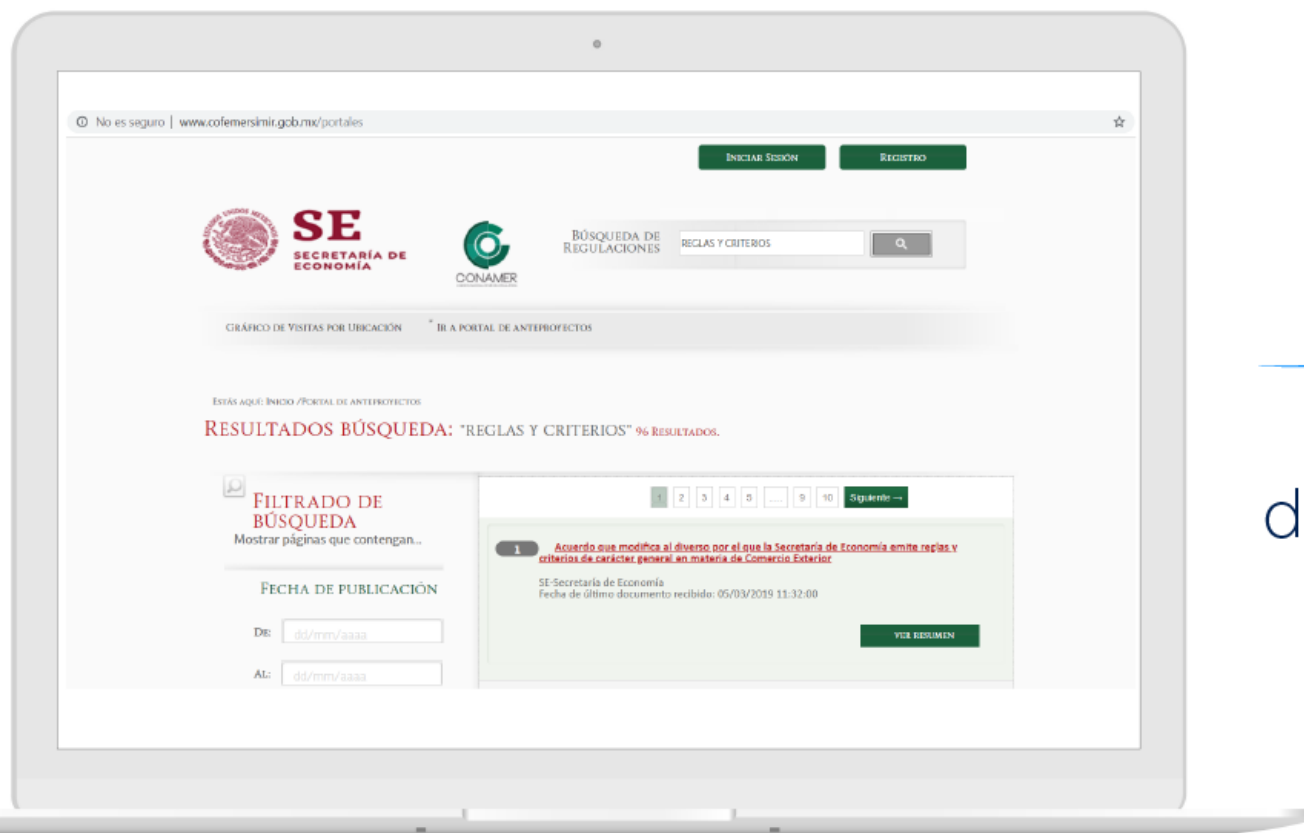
No es seguro | www.cofemersimir.gob.mx/portales

Iniciar Sesión

Registro

SE
SECRETARÍA DE ECONOMÍA

CONAMER

Búsqueda de Regulaciones

REGLAS Y CRITERIOS

Gráfico de Visitas por Ubicación

Ir a portal de anteproyectos

Estás aquí: Inicio /Portal de anteproyectos

Resultados búsqueda: "REGLAS Y CRITERIOS" 96 Resultados.

Filtrado de búsqueda
Mostrar páginas que contengan...

Fecha de publicación

De: dd/mm/aaaa

Al: dd/mm/aaaa

1 2 3 4 5 ... 9 10 Siguiente →

1 Acuerdo que modifica al diverso por el que la Secretaría de Economía emite reglas y criterios de carácter general en materia de Comercio Exterior

SE-Secretaría de Economía
Fecha de último documento recibido: 05/03/2019 11:32:00

Ver resumen

d